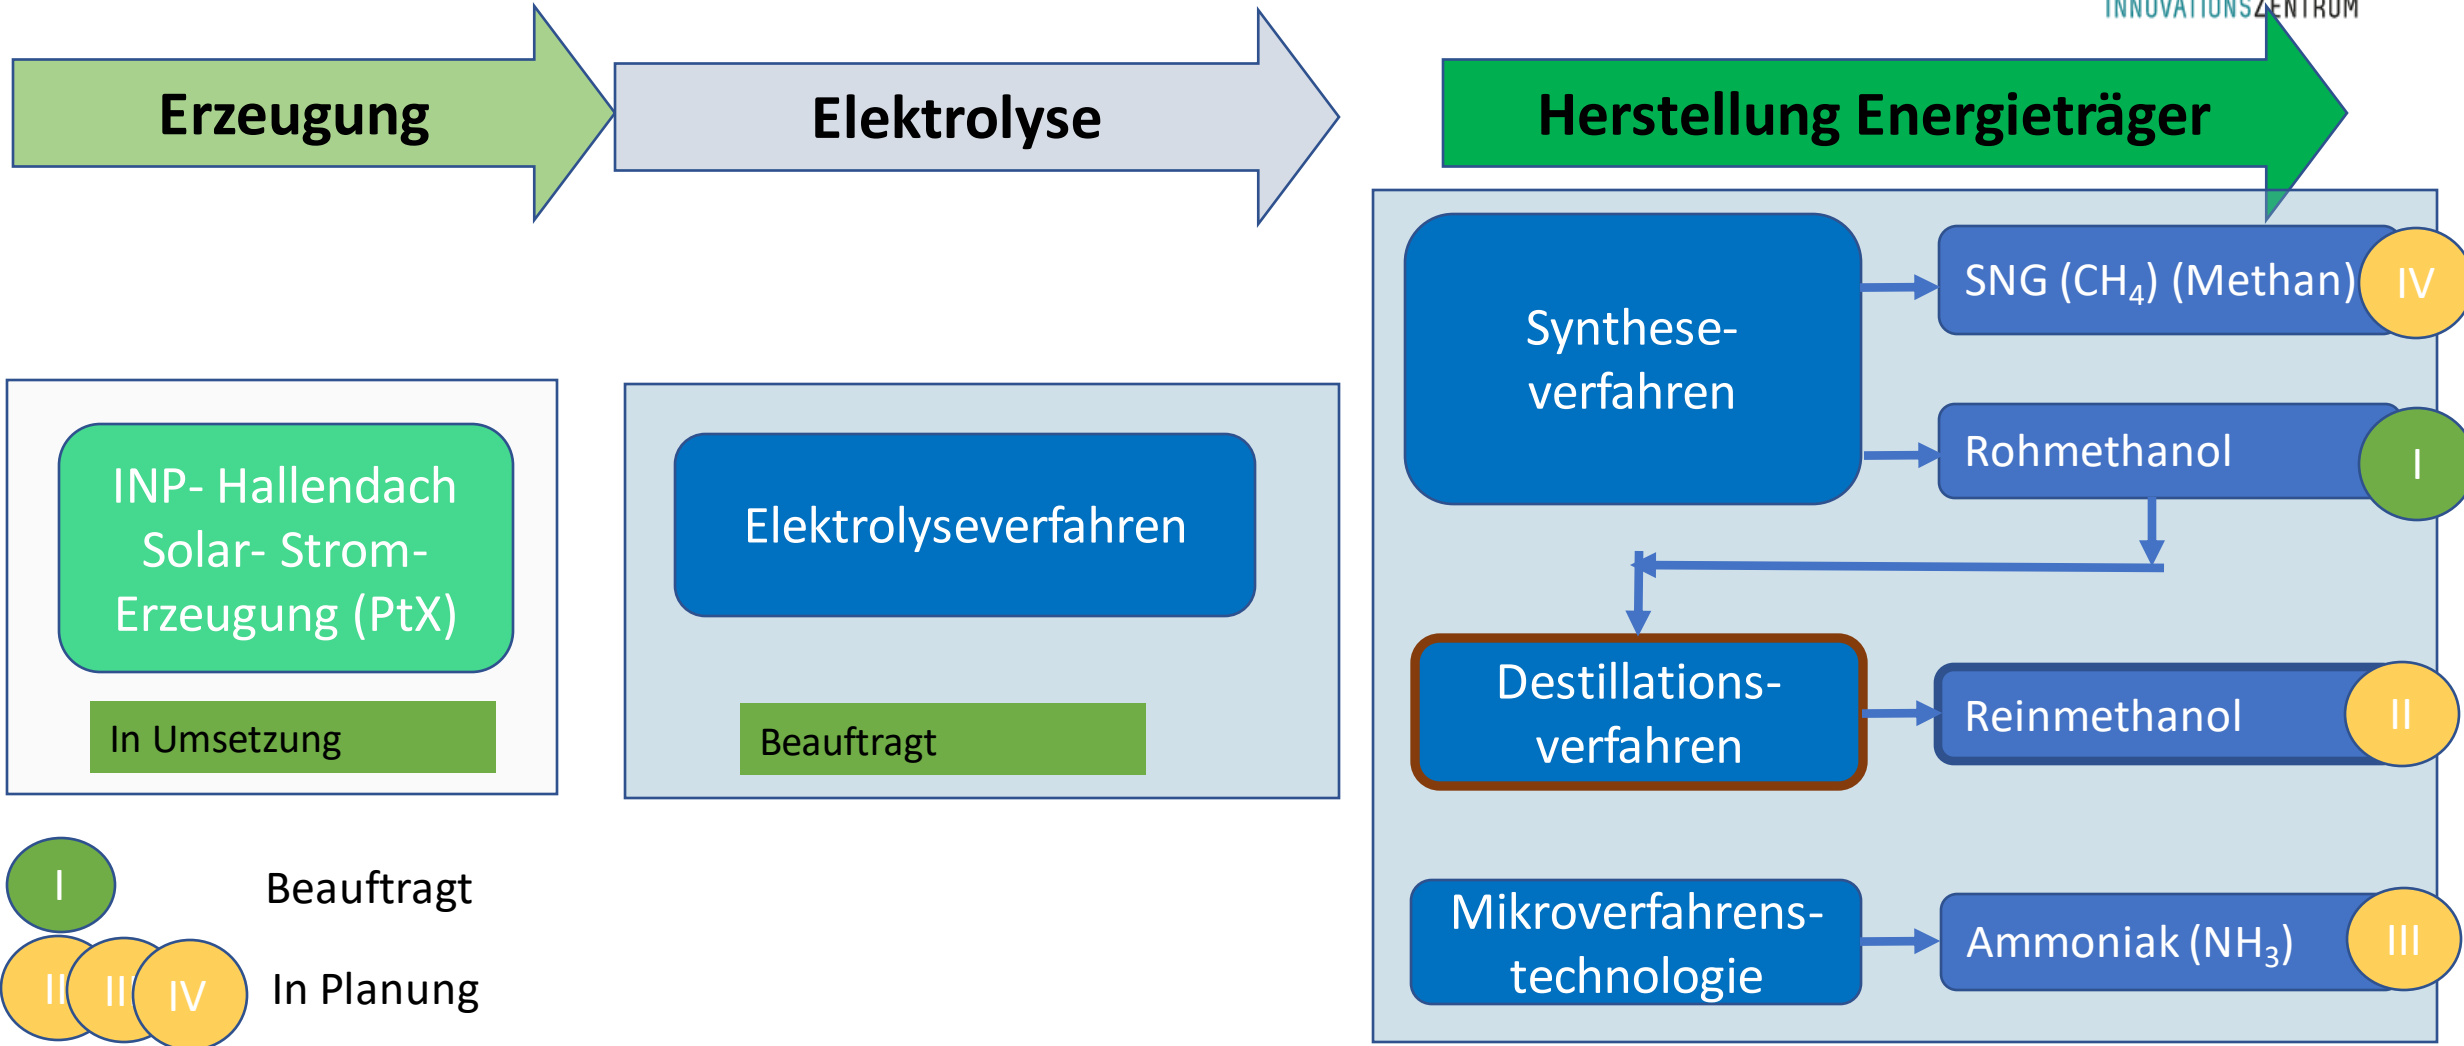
INNOVATIONSZENTRUM

Erzeugung

Elektrolyse

Herstellung Energieträger

INP- Hallendach Solar- Strom- Erzeugung (PtX)

In Umsetzung

Elektrolyseverfahren

Beauftragt

Synthese-verfahren

SNG ($CH_4$) (Methan)

IV

Rohmethanol

I

Destillations-verfahren

Reinmethanol

II

Mikroverfahrens-technologie

Ammoniak ($NH_3$)

III

I

Beauftragt

II III IV

In Planung